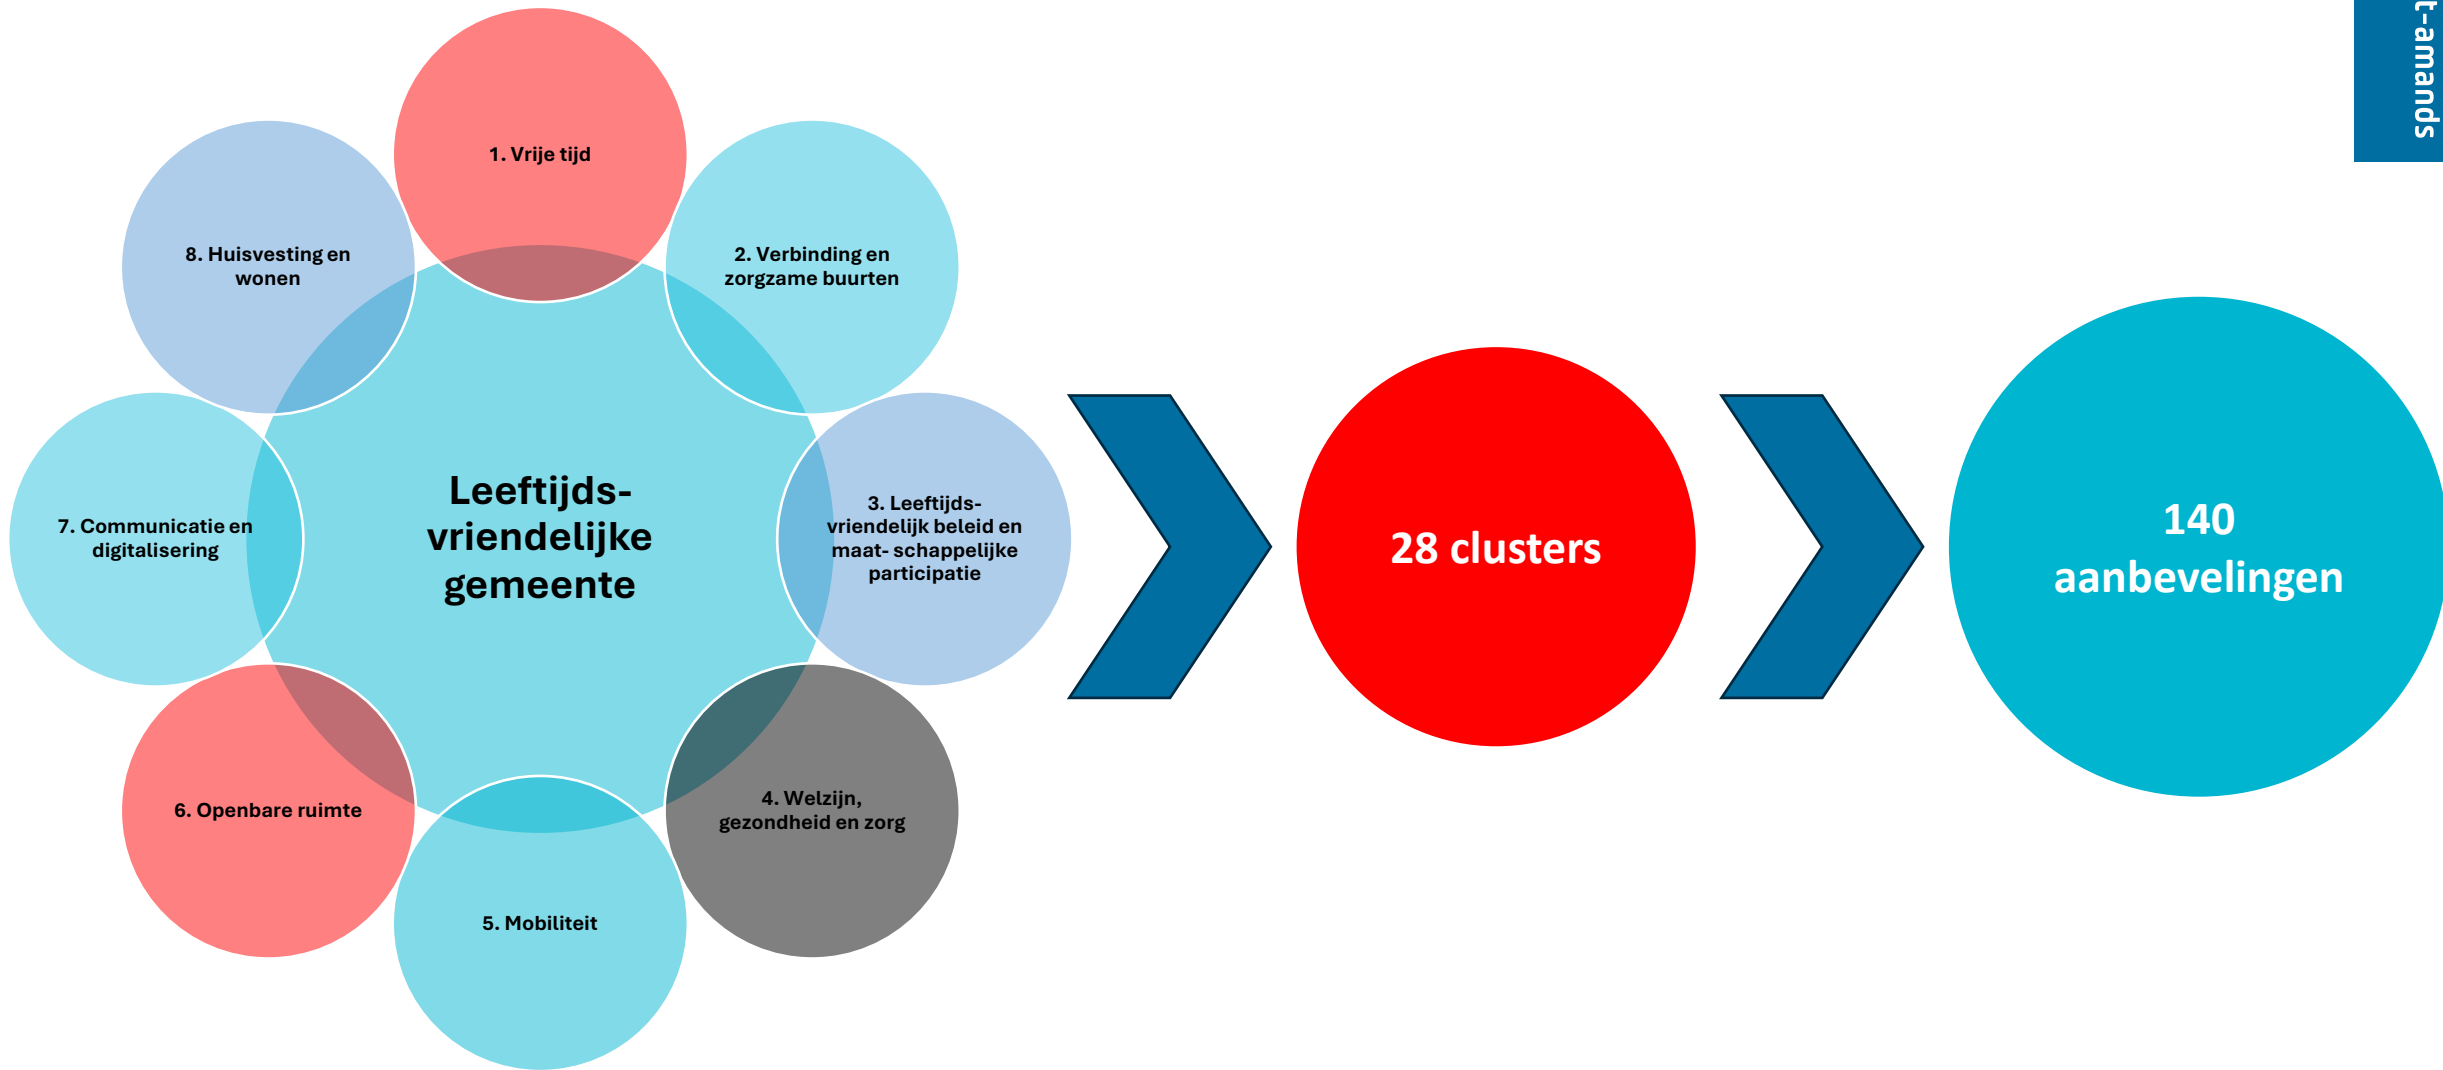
1. Vrije tijd

2. Verbinding en zorgzame buurten

3. Leeftijds-vriendelijk beleid en maat- schappelijke participatie

4. Welzijn, gezondheid en zorg

5. Mobiliteit

6. Openbare ruimte

7. Communicatie en digitalisering

8. Huisvesting en wonen

Leeftijds-vriendelijke gemeente

28 clusters

140 aanbevelingen

t-amands